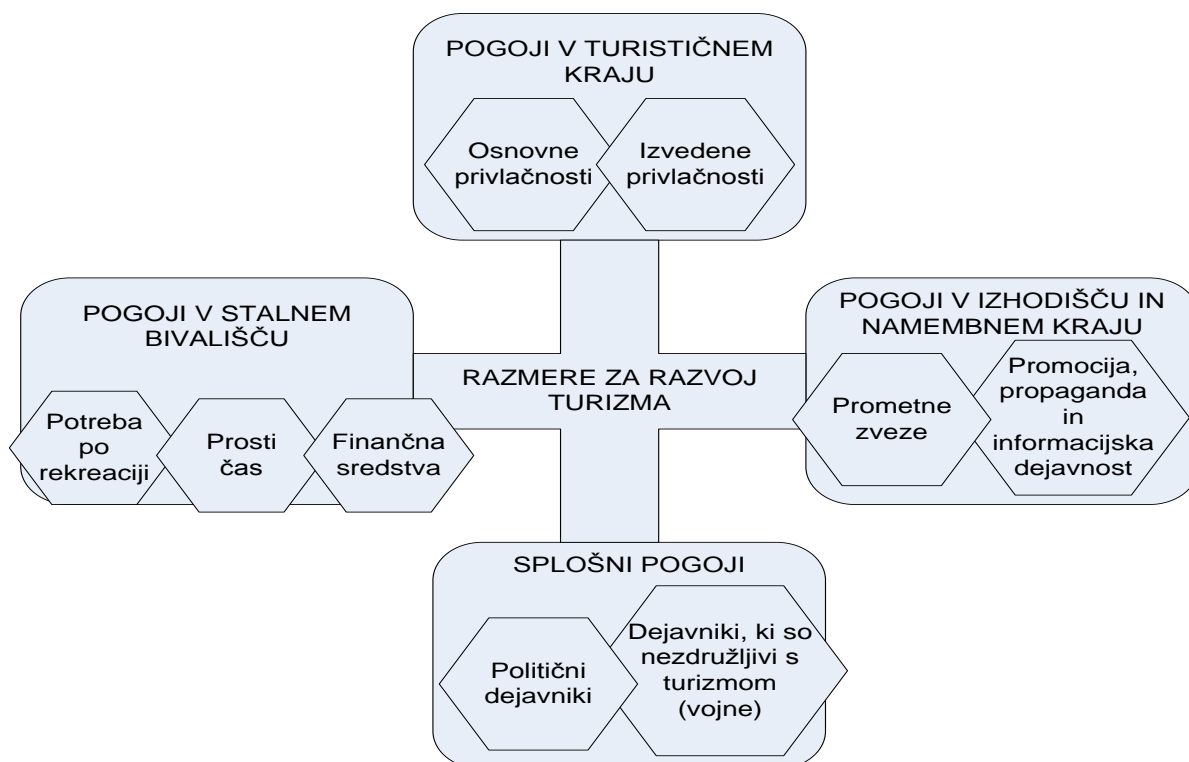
POGOJI V TURISTIČNEM KRAJU

Osnovne privlačnosti

Izvedene privlačnosti

POGOJI V STALNEM BIVALIŠČU

Potreba po rekreaciji

Prosti čas

Finančna sredstva

RAZMERE ZA RAZVOJ TURIZMA

POGOJI V IZHODIŠČU IN NAMEMBNEM KRAJU

Prometne zveze

Promocija, propaganda in informacijska dejavnost

SPLOŠNI POGOJI

Politični dejavniki

Dejavniki, ki so nezdružljivi s turizmom (vojne)